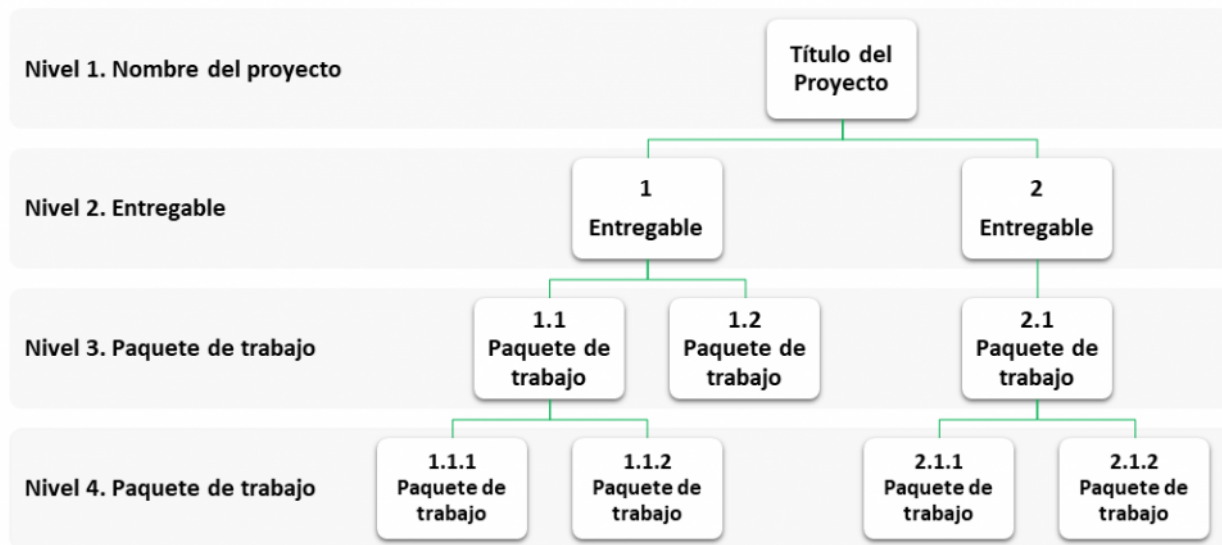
Nivel 1. Nombre del proyecto

Título del Proyecto

Nivel 2. Entregable

1
Entregable

2
Entregable

Nivel 3. Paquete de trabajo

1.1
Paquete de trabajo

1.2
Paquete de trabajo

2.1
Paquete de trabajo

Nivel 4. Paquete de trabajo

1.1.1
Paquete de trabajo

1.1.2
Paquete de trabajo

2.1.1
Paquete de trabajo

2.1.2
Paquete de trabajo